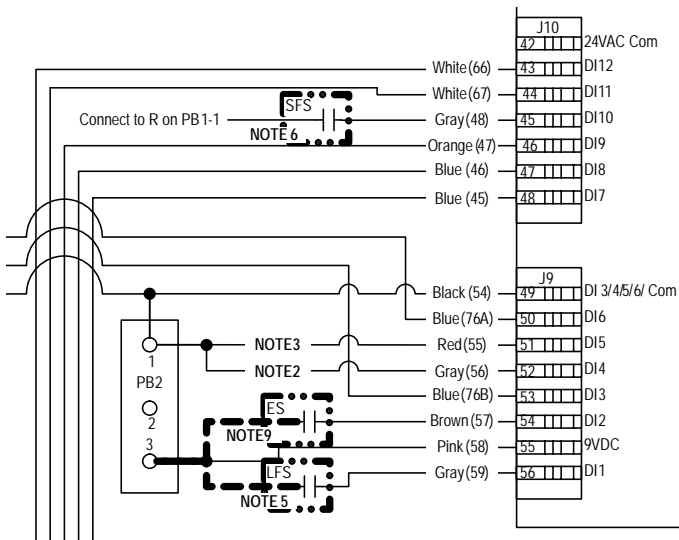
J10
42 24VAC Com
White(66) 43 DI12
SFS
White(67) 44 DI11
Connect to R on PB1-1
Gray(48) 45 DI10
NOTE 6
Orange (47) 46 DI9
Blue (46) 47 DI8
Blue (45) 48 DI7

J9
Black (54) 49 DI 3/4/5/6/ Com
Blue(76A) 50 DI6
1
NOTE3
Red(55) 51 DI5
PB2
NOTE2
Gray(56) 52 DI4
Blue(76B) 53 DI3
2
ES
Brown(57) 54 DI2
3
NOTE9
Pink(58) 55 9VDC
LFS
Gray(59) 56 DI1
NOTE 5